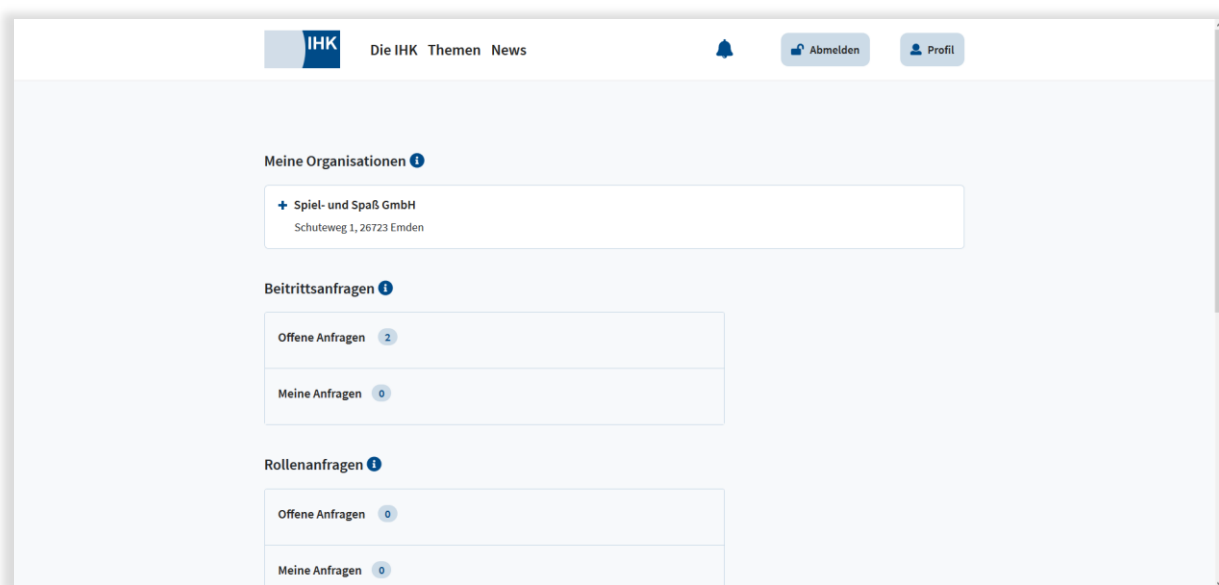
IHK Die IHK Themen News

Abmelden Profil

Meine Organisationen

+ Spiel- und Spaß GmbH
Schuteweg 1, 26723 Emden

Beitrittsanfragen

Offene Anfragen 2

Meine Anfragen 0

Rollenanfragen

Offene Anfragen 0

Meine Anfragen 0